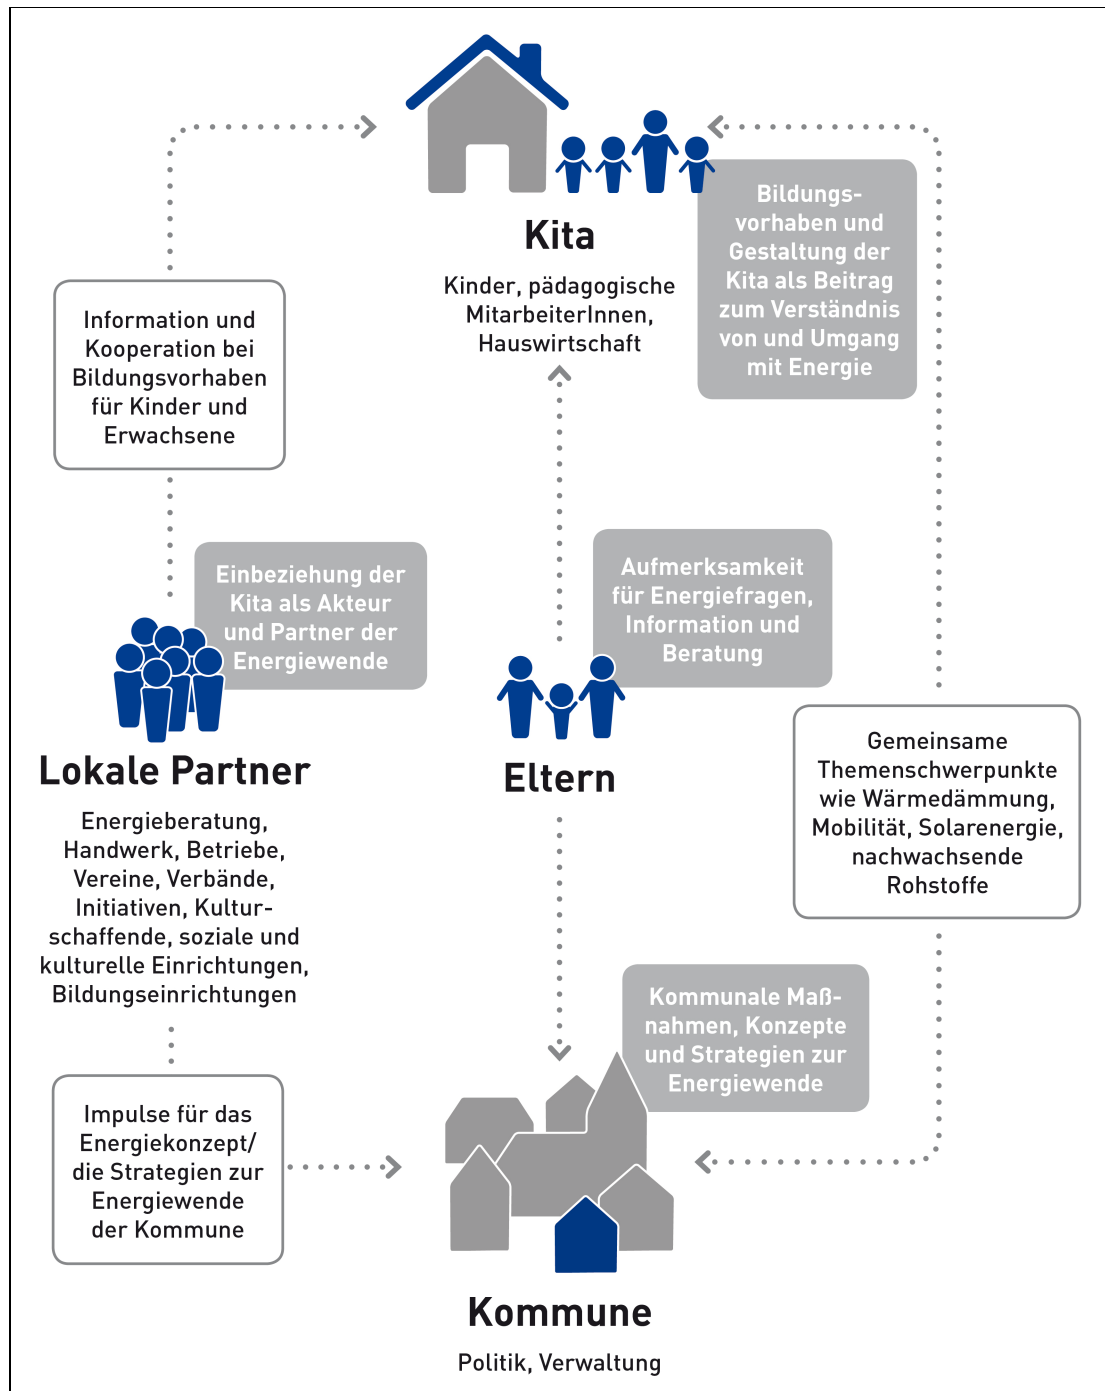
Kita

Kinder, pädagogische MitarbeiterInnen, Hauswirtschaft

Bildungsvorhaben und Gestaltung der Kita als Beitrag zum Verständnis von und Umgang mit Energie

Information und Kooperation bei Bildungsvorhaben für Kinder und Erwachsene

Einbeziehung der Kita als Akteur und Partner der Energiewende

Aufmerksamkeit für Energiefragen, Information und Beratung

Lokale Partner

Energieberatung, Handwerk, Betriebe, Vereine, Verbände, Initiativen, Kulturschaffende, soziale und kulturelle Einrichtungen, Bildungseinrichtungen

Eltern

Gemeinsame Themenschwerpunkte wie Wärmedämmung, Mobilität, Solarenergie, nachwachsende Rohstoffe

Kommunale Maßnahmen, Konzepte und Strategien zur Energiewende

Impulse für das Energiekonzept/ die Strategien zur Energiewende der Kommune

Kommune

Politik, Verwaltung